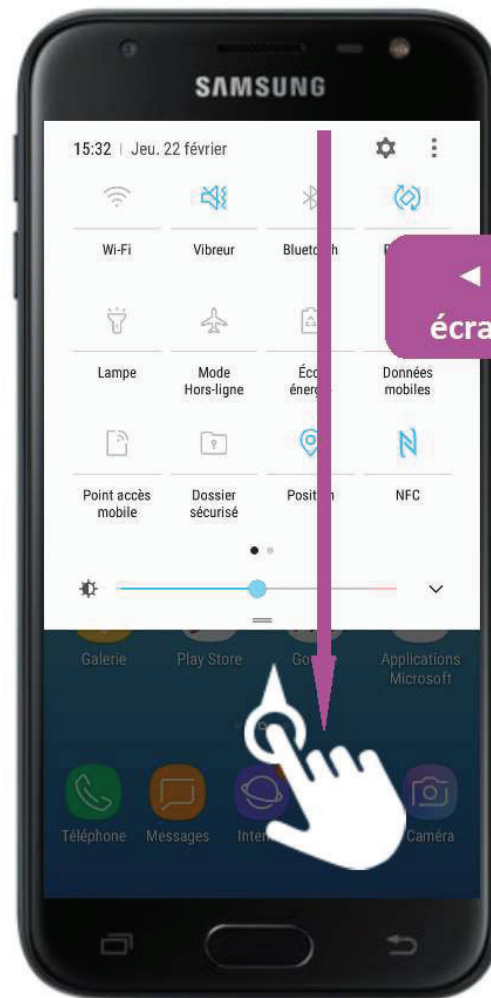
SAMSUNG

15:32 | Jeu. 22 février

Wi-Fi

Vibreur

Bluet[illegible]h

R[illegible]

◄
écra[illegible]

Lampe

Mode Hors-ligne

Éco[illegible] énerg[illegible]

Données mobiles

Point accès mobile

Dossier sécurisé

Posit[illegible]n

NFC

Galerie

Play Store

Go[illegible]

Applications Microsoft

Téléphone

Messages

Inte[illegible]

Caméra